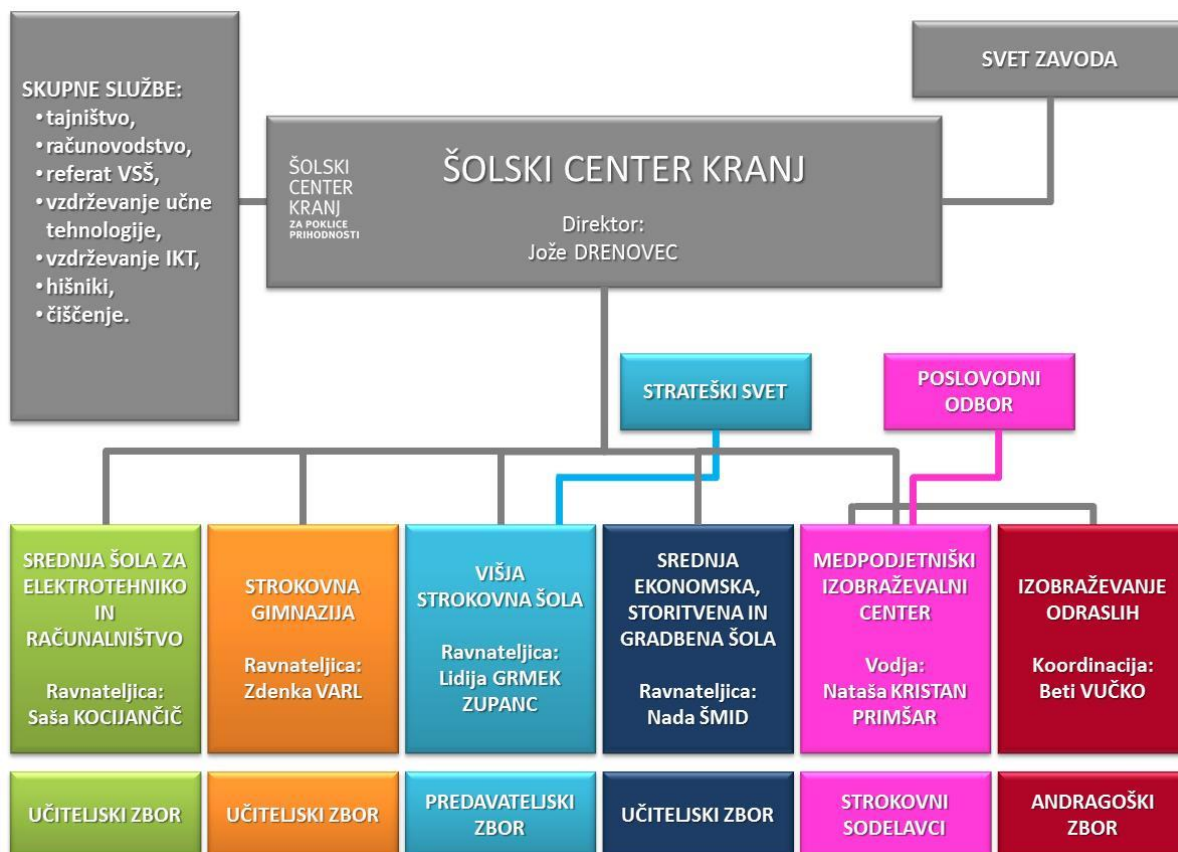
SKUPNE SLUŽBE:
• tajništvo,
• računovodstvo,
• referat VSŠ,
• vzdrževanje učne tehnologije,
• vzdrževanje IKT,
• hišniki,
• čiščenje.

SVET ZAVODA

ŠOLSKI CENTER KRANJ ZA POKLICE PRIHODNOSTI

ŠOLSKI CENTER KRANJ

Direktor:
Jože DRENOVEC

STRATEŠKI SVET

POSLOVODNI ODBOR

SREDNJA ŠOLA ZA ELEKTROTEHNIKO IN RAČUNALNIŠTVO

Ravnateljica:
Saša KOCIJANČIČ

STROKOVNA GIMNAZIJA

Ravnateljica:
Zdenka VARL

VIŠJA STROKOVNA ŠOLA

Ravnateljica:
Lidija GRMEK ZUPANC

SREDNJA EKONOMSKA, STORITVENA IN GRADBENA ŠOLA

Ravnateljica:
Nada ŠMID

MEDPODJETNIŠKI IZOBRAŽEVALNI CENTER

Vodja:
Nataša KRISTAN PRIMŠAR

IZOBRAŽEVANJE ODRASLIH

Koordinacija:
Beti VUČKO

UČITELJSKI ZBOR

UČITELJSKI ZBOR

PREDAVATELJSKI ZBOR

UČITELJSKI ZBOR

STROKOVNI SODELAVCI

ANDRAGOŠKI ZBOR